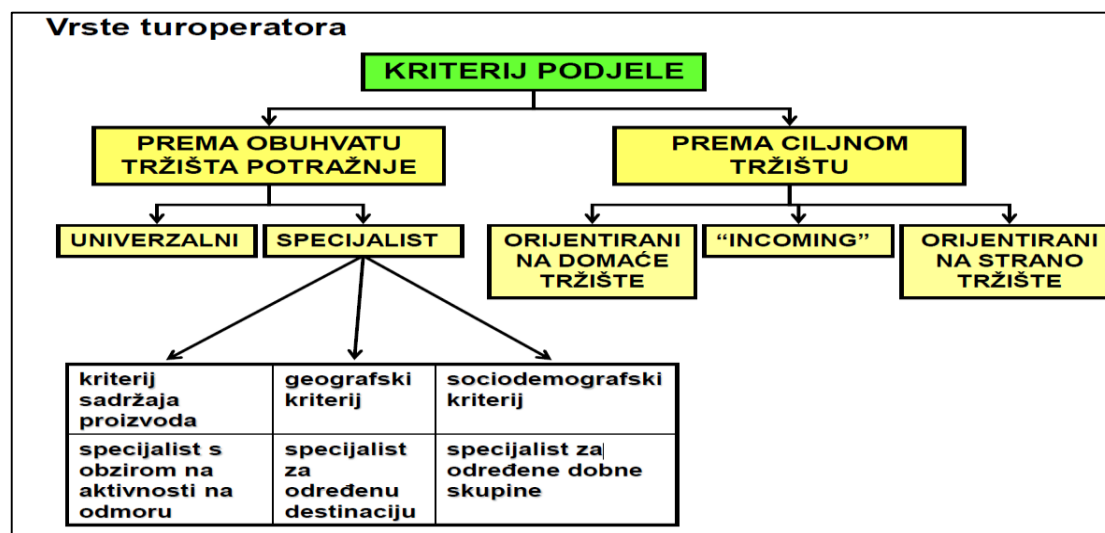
Vrste turoperatora

KRITERIJ PODJELE

PREMA OBUHVATU TRŽIŠTA POTRAŽNJE

PREMA CILJNOM TRŽIŠTU

UNIVERZALNI

SPECIJALIST

ORIJENTIRANI NA DOMAĆE TRŽIŠTE

"INCOMING"

ORIJENTIRANI NA STRANO TRŽIŠTE

| kriterij sadržaja proizvoda | geografski kriterij | sociodemografski kriterij |
|---|---|---|
| specijalist s obzirom na aktivnosti na odmoru | specijalist za određenu destinaciju | specijalist za određene dobne skupine |